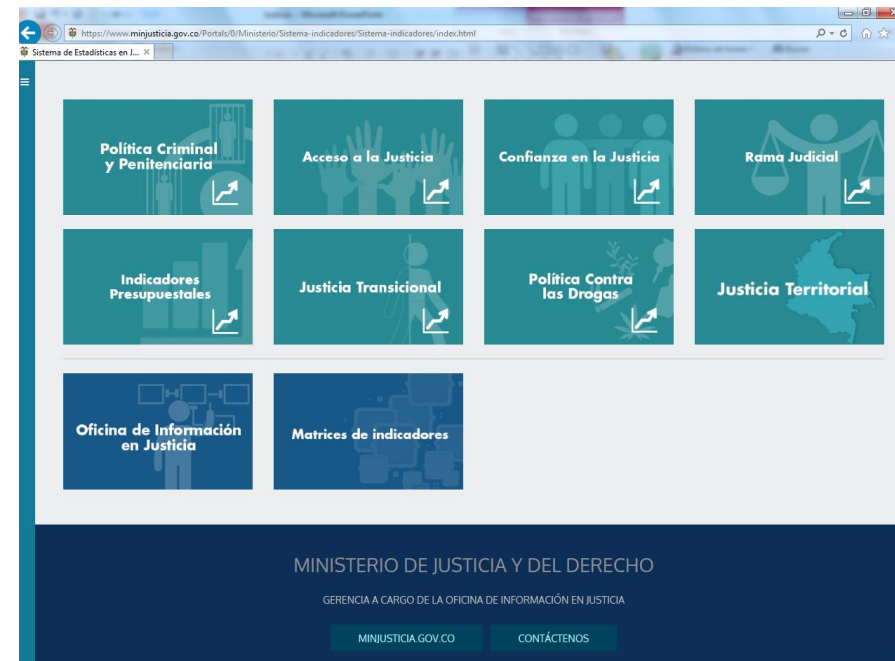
https://www.minjusticia.gov.co/Portals/0/Ministerio/Sistema-indicadores/Sistema-indicadores/index.html

Sistema de Estadísticas en J... ×

Política Criminal y Penitenciaria

Acceso a la Justicia

Confianza en la Justicia

Rama Judicial

Indicadores Presupuestales

Justicia Transicional

Política Contra las Drogas

Justicia Territorial

Oficina de Información en Justicia

Matrices de indicadores

MINISTERIO DE JUSTICIA Y DEL DERECHO

GERENCIA A CARGO DE LA OFICINA DE INFORMACIÓN EN JUSTICIA

MINJUSTICIA.GOV.CO

CONTÁCTENOS